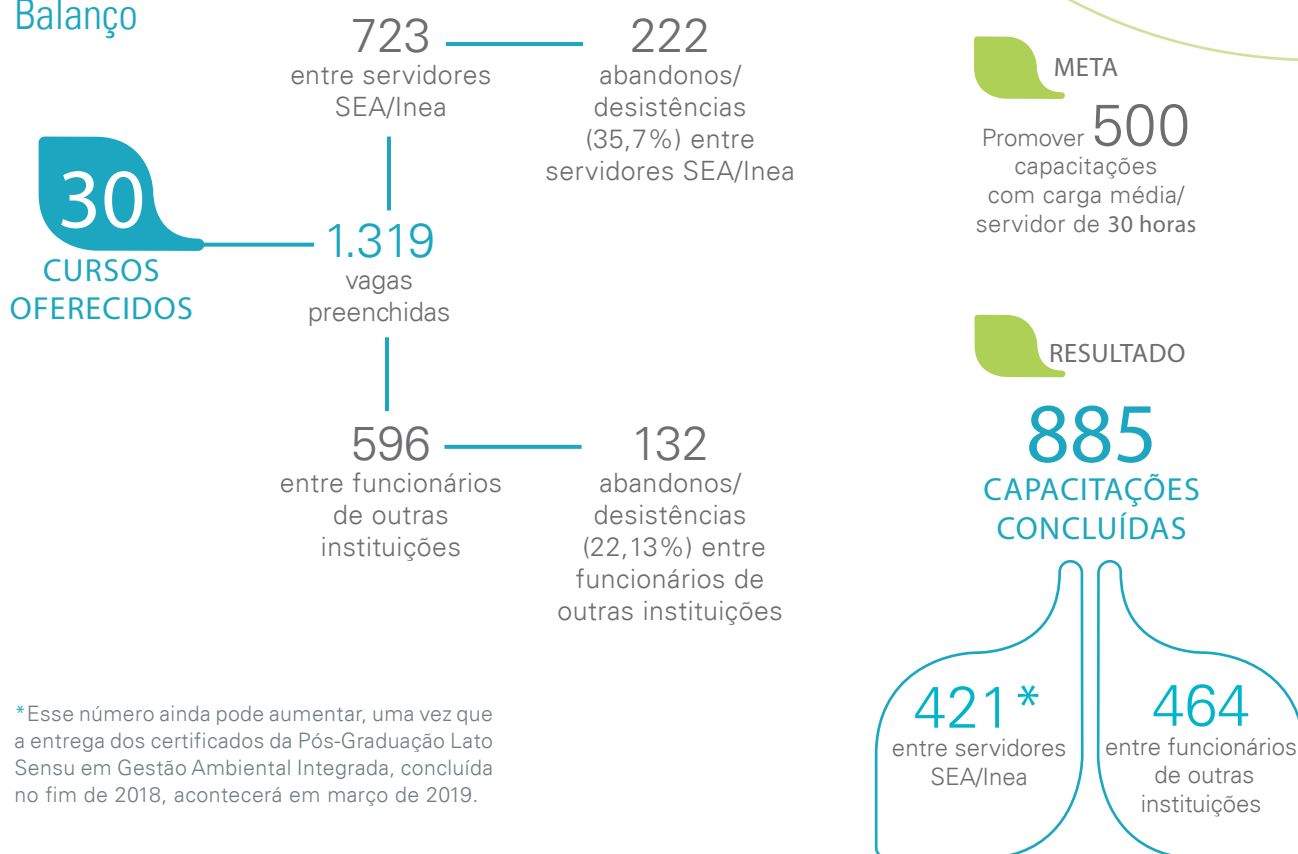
Balanço

723
entre servidores SEA/Inea

222
abandonos/ desistências (35,7%) entre servidores SEA/Inea

30
CURSOS OFERECIDOS

1.319
vagas preenchidas

596
entre funcionários de outras instituições

132
abandonos/ desistências (22,13%) entre funcionários de outras instituições

META
Promover 500 capacitações com carga média/ servidor de 30 horas

RESULTADO
885
CAPACITAÇÕES CONCLUÍDAS

421*
entre servidores SEA/Inea

464
entre funcionários de outras instituições

*Esse número ainda pode aumentar, uma vez que a entrega dos certificados da Pós-Graduação Lato Sensu em Gestão Ambiental Integrada, concluída no fim de 2018, acontecerá em março de 2019.